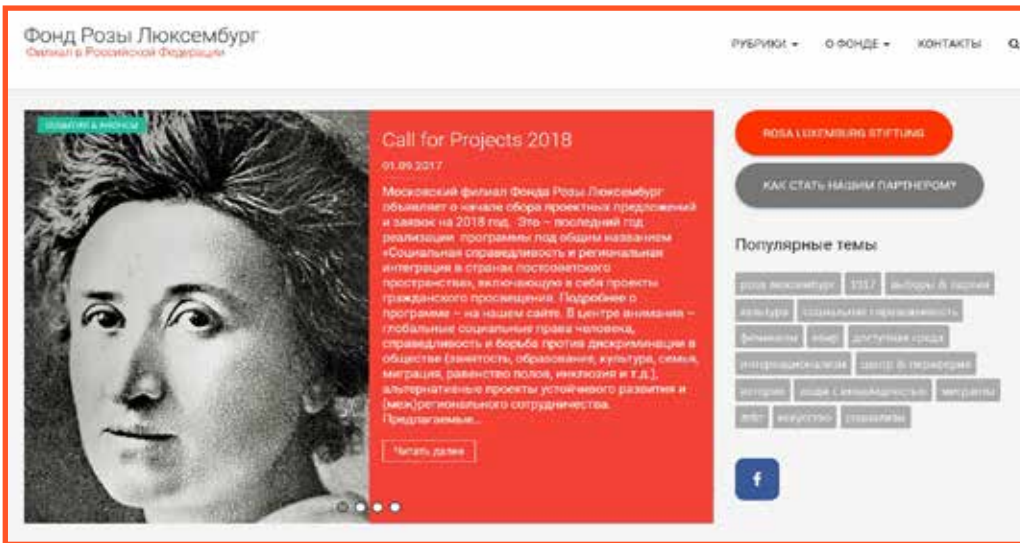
Фонд Розы Люксембург
Филиал в Российской Федерации

РУБРИКИ ▾ О ФОНДЕ ▾ КОНТАКТЫ

СОБЫТИЯ & АНОНСЫ

Call for Projects 2018

01.09.2017

Московский филиал Фонда Розы Люксембург объявляет о начале сбора проектных предложений и заявок на 2018 год. Это – последний год реализации программы под общим названием «Социальная справедливость и региональная интеграция в странах постсоветского пространства», включающую в себя проекты гражданского просвещения. Подробнее о программе – на нашем сайте. В центре внимания – глобальные социальные права человека, справедливость и борьба против дискриминации в обществе (занятость, образование, культура, семья, миграция, равенство полов, инклюзия и т.д.), альтернативные проекты устойчивого развития и (меж)регионального сотрудничества. Предлагаемые...

Читать далее

ROSA LUXEMBURG STIFTUNG

КАК СТАТЬ НАШИМ ПАРТНЕРОМ?

Популярные темы

роза люксембург 1917 выборы & партии культура социальная справедливость феминизм мир доступная среда информационализм центр & периферия история люди с инвалидностью мигранты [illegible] искусство социализм

f